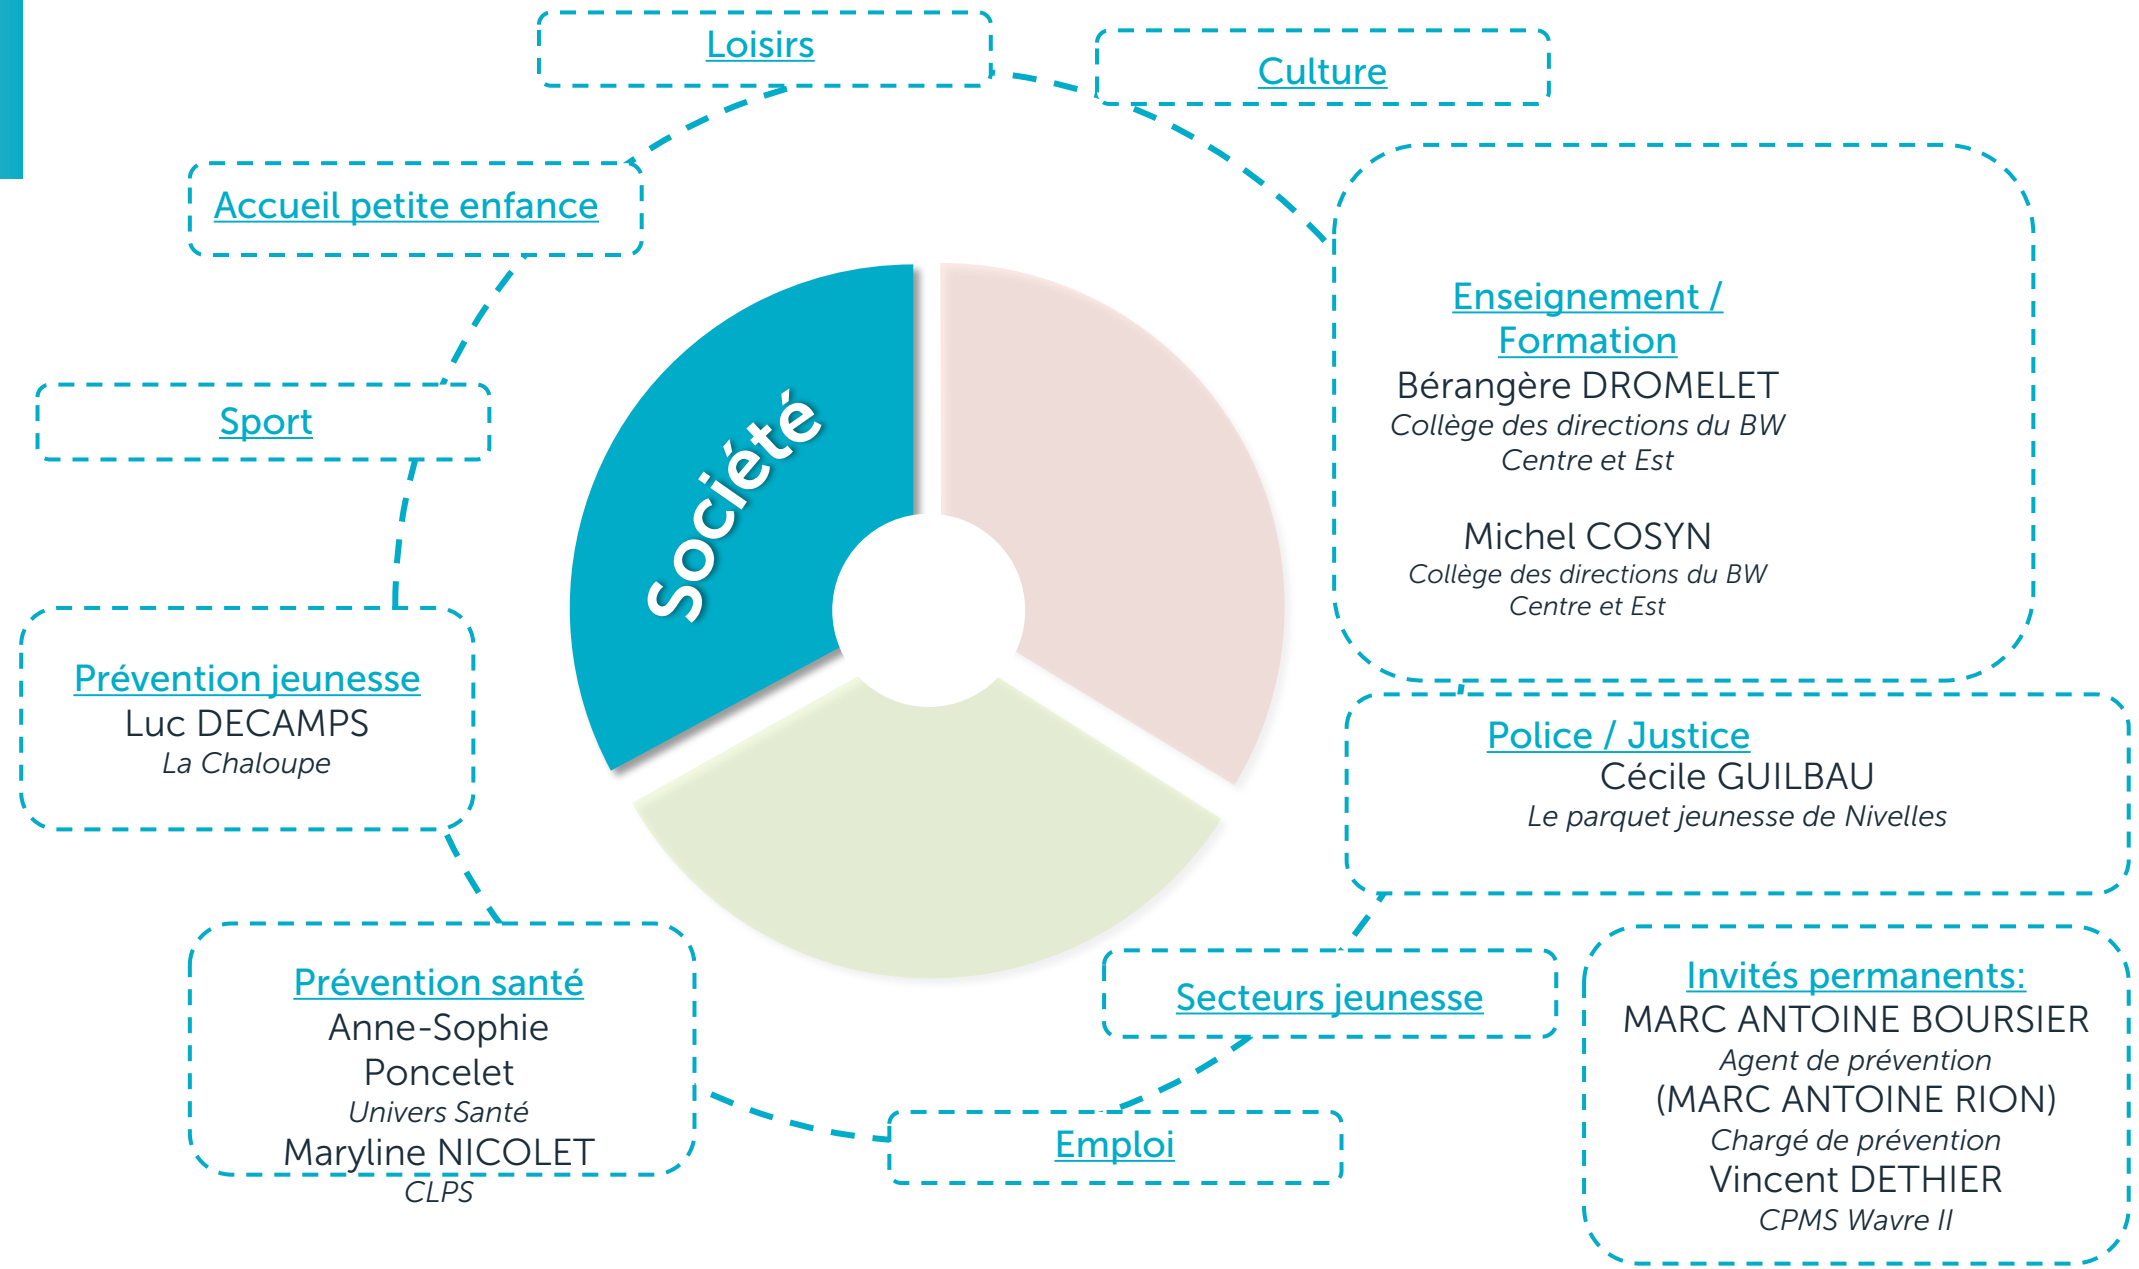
Loisirs

Culture

Accueil petite enfance

Société

Enseignement / Formation
Bérangère DROMELET
Collège des directions du BW Centre et Est

Michel COSYN
Collège des directions du BW Centre et Est

Sport

Prévention jeunesse
Luc DECAMPS
La Chaloupe

Police / Justice
Cécile GUILBAU
Le parquet jeunesse de Nivelles

Prévention santé
Anne-Sophie Poncelet
Univers Santé
Maryline NICOLET
CLPS

Secteurs jeunesse

Emploi

Invités permanents:
MARC ANTOINE BOURSIER
Agent de prévention
(MARC ANTOINE RION)
Chargé de prévention
Vincent DETHIER
CPMS Wavre II